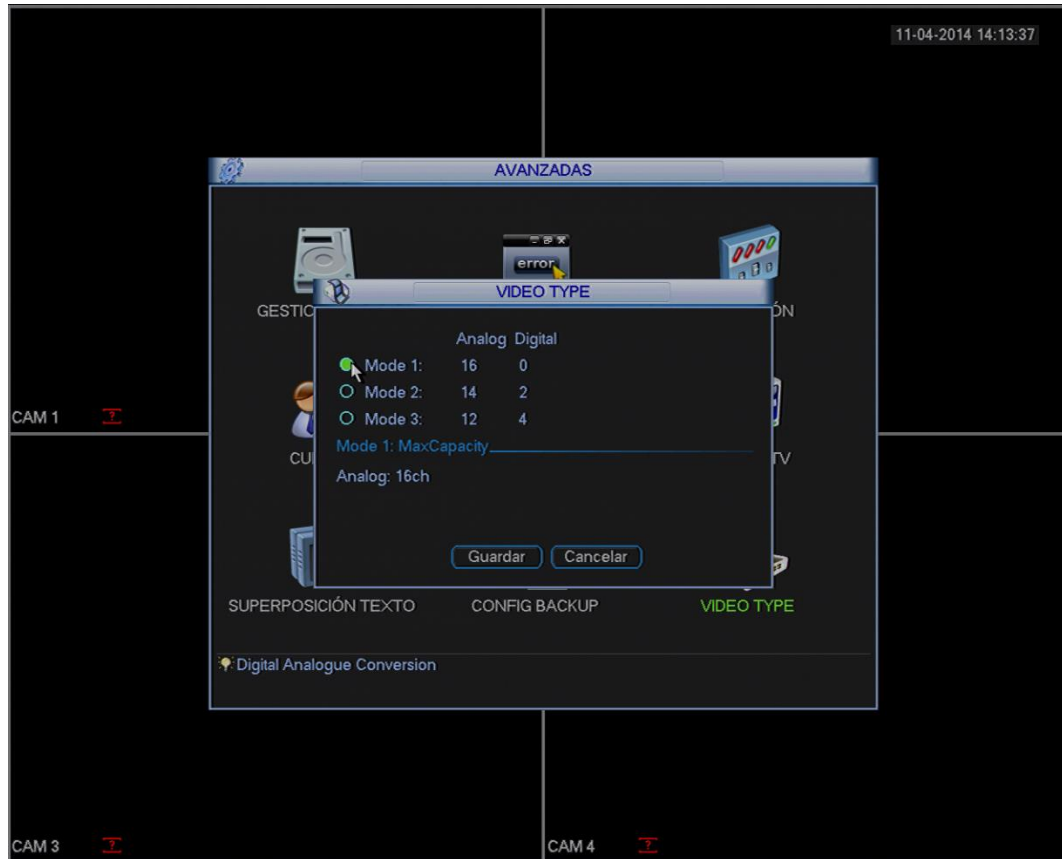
11-04-2014 14:13:37

AVANZADAS

error

GESTIC

ÓN

VIDEO TYPE

| | Analog | Digital |
|---|---|---|
| Mode 1: | 16 | 0 |
| Mode 2: | 14 | 2 |
| Mode 3: | 12 | 4 |

Mode 1: MaxCapacity

Analog: 16ch

Guardar Cancelar

CAM 1

CU

TV

SUPERPOSICIÓN TEXTO CONFIG BACKUP VIDEO TYPE

Digital Analogue Conversion

CAM 3

CAM 4